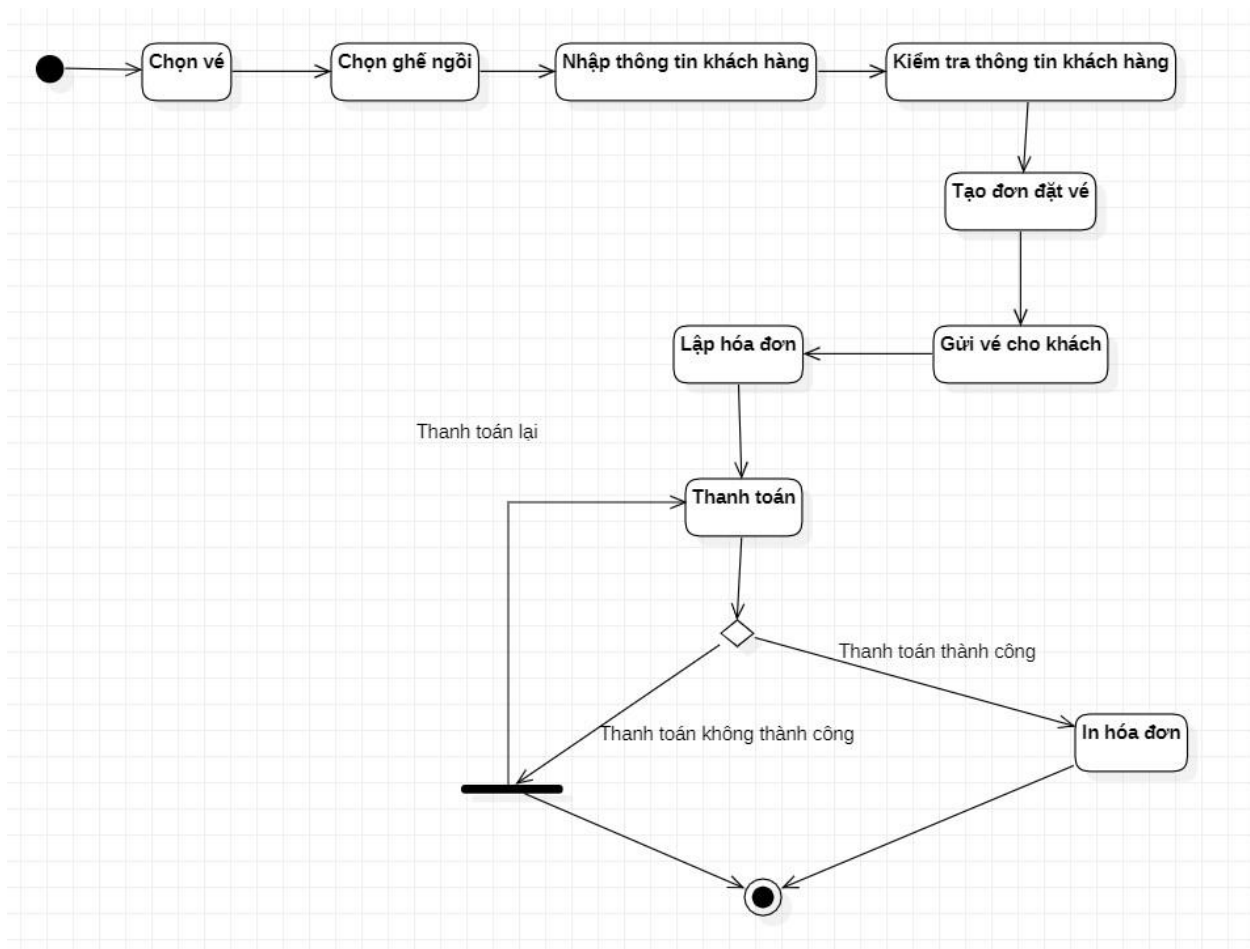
Chọn vé

Chọn ghế ngồi

Nhập thông tin khách hàng

Kiểm tra thông tin khách hàng

Tạo đơn đặt vé

Gửi vé cho khách

Lập hóa đơn

Thanh toán lại

Thanh toán

Thanh toán thành công

Thanh toán không thành công

In hóa đơn